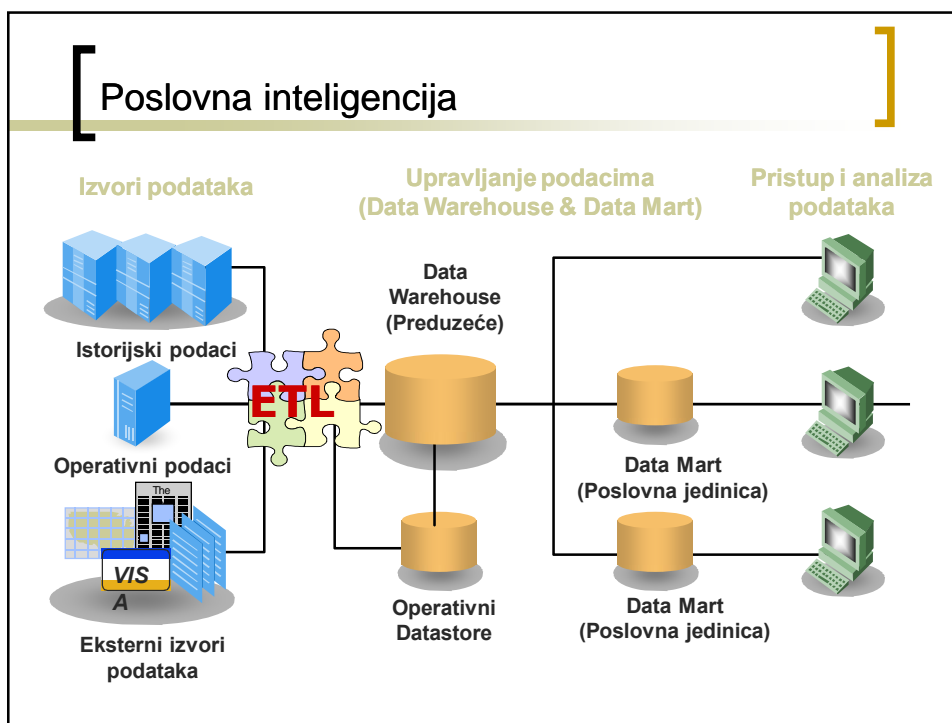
Poslovna inteligencija

Izvori podataka

Upravljanje podacima (Data Warehouse & Data Mart)

Pristup i analiza podataka

Istorijski podaci

Operativni podaci

The

VIS
A

Eksterni izvori podataka

ETL

Data Warehouse (Preduzeće)

Operativni Datastore

Data Mart (Poslovna jedinica)

Data Mart (Poslovna jedinica)